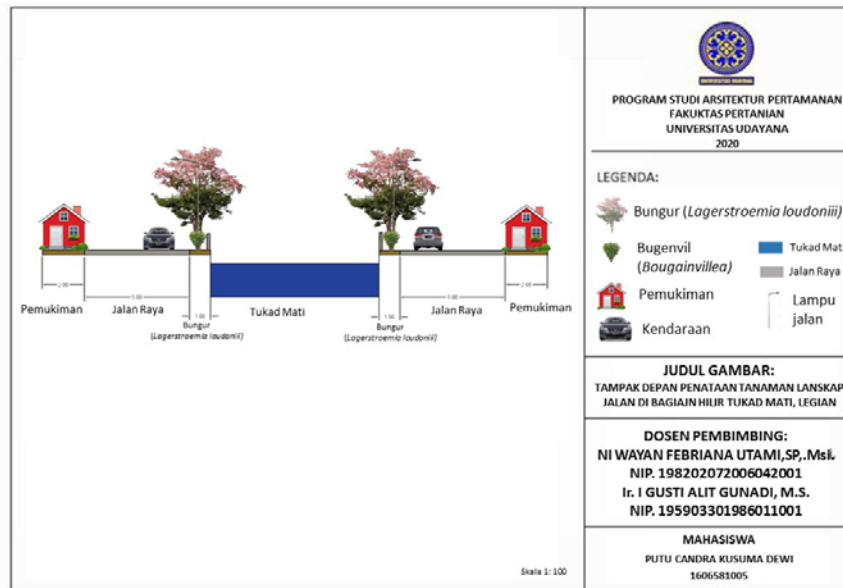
2.00
5.00
1.50
1.50
5.00
2.00

Pemukiman
Jalan Raya
Bungur
(Lagerstroemia loudonii)
Tukad Mati
Bungur
(Lagerstroemia loudonii)
Jalan Raya
Pemukiman

Skala 1: 100

UNIVERSITAS UDAYANA

PROGRAM STUDI ARSITEKTUR PERTAMANAN
FAKUKTAS PERTANIAN
UNIVERSITAS UDAYANA
2020

LEGENDA:
Bungur (Lagerstroemia loudonii)
Bugenvil (Bougainvillea)
Tukad Mat
Jalan Raya
Pemukiman
Lampu jalan
Kendaraan

JUDUL GAMBAR:
TAMPAK DEPAN PENATAAN TANAMAN LANSKAP JALAN DI BAGIAJN HILIR TUKAD MATI, LEGIAN

DOSEN PEMBIMBING:
NI WAYAN FEBRIANA UTAMI,SP,.Msi.
NIP. 198202072006042001
Ir. I GUSTI ALIT GUNADI, M.S.
NIP. 195903301986011001

MAHASISWA
PUTU CANDRA KUSUMA DEWI
1606581005